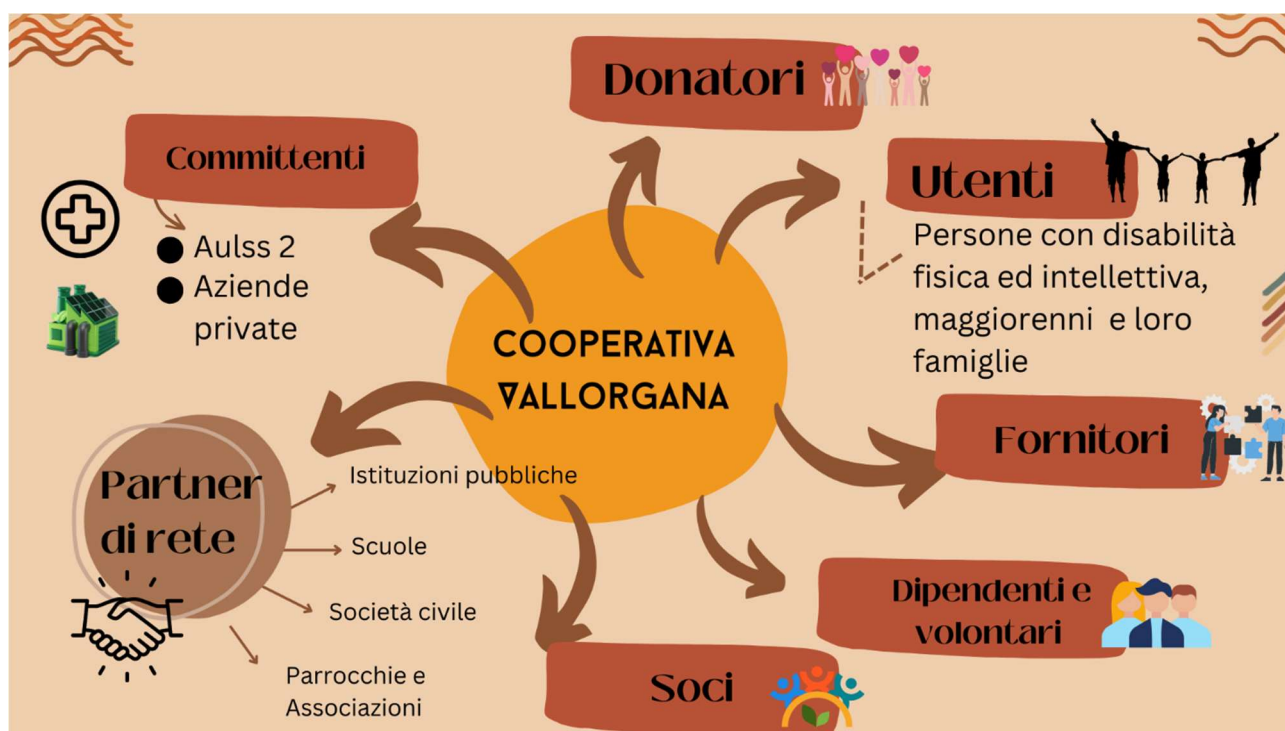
COOPERATIVA VALLORGANA

Donatori

Committenti

- Aulss 2
- Aziende private

Utenti

Persone con disabilità fisica ed intellettiva, maggiorenni e loro famiglie

Fornitori

Partner di rete

Istituzioni pubbliche

Scuole

Società civile

Parrocchie e Associazioni

Dipendenti e volontari

Soci